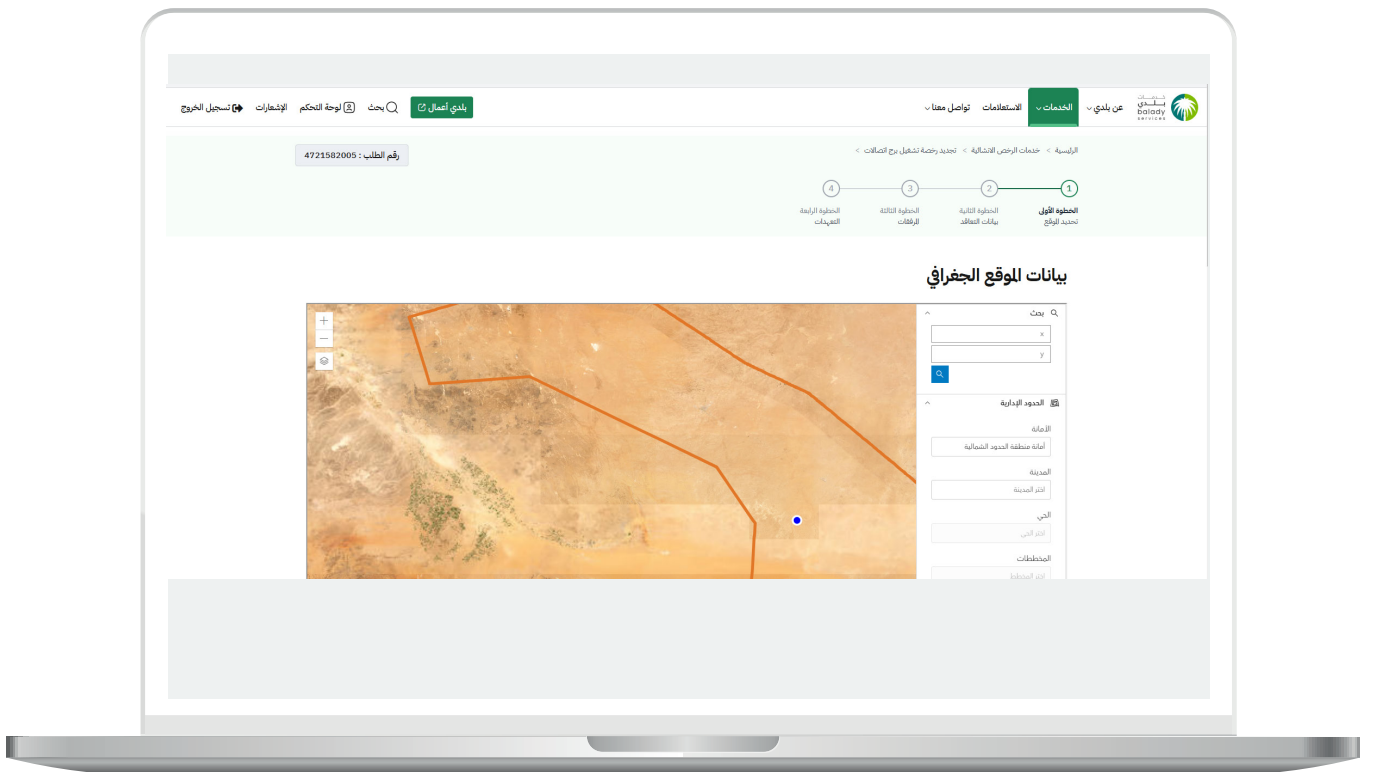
خدمات
بلدي
balady
services

عن بلدي
الخدمات
الاستعلامات
تواصل معنا

بلدي أعمال
بحث
لوحة التحكم
الإشعارات
تسجيل الخروج

الرئيسية > خدمات الرخص الانشائية > تجديد رخصة تشغيل برج اتصالات >

رقم الطلب : 4721582005

1
الخطوة الأولى
تحديد الموقع

2
الخطوة الثانية
بيانات التعاقد

3
الخطوة الثالثة
المرفقات

4
الخطوة الرابعة
التعهدات

بيانات الموقع الجغرافي

+
−

بحث
x
y

الحدود الإدارية
الأمانة
أمانة منطقة الحدود الشمالية
المدينة
اختر المدينة
الحي
اختر الحي
المخططات
اختر المخطط